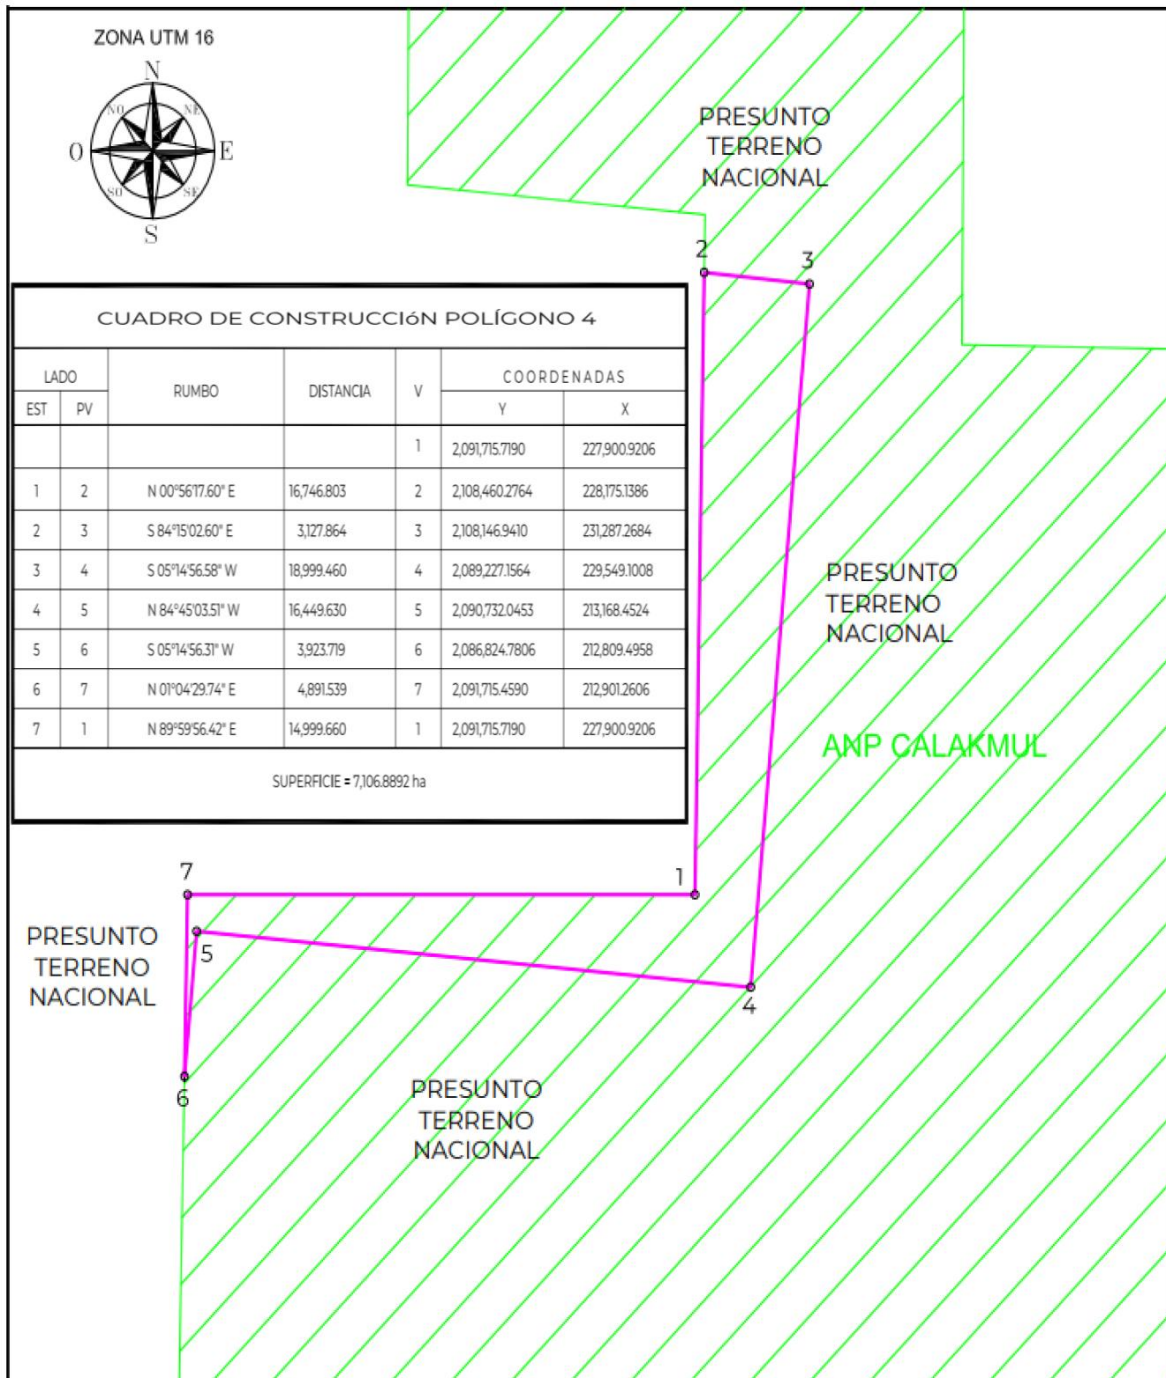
ZONA UTM 16

N
NO NE
O E
SO SE
S

CUADRO DE CONSTRUCCIóN POLÍGONO 4

| LADO EST | LADO PV | RUMBO | DISTANCIA | V | COORDENADAS Y | COORDENADAS X |
|---|---|---|---|---|---|---|
| | | | | 1 | 2,091,715.7190 | 227,900.9206 |
| 1 | 2 | N 00°56'17.60" E | 16,746.803 | 2 | 2,108,460.2764 | 228,175.1386 |
| 2 | 3 | S 84°15'02.60" E | 3,127.864 | 3 | 2,108,146.9410 | 231,287.2684 |
| 3 | 4 | S 05°14'56.58" W | 18,999.460 | 4 | 2,089,227.1564 | 229,549.1008 |
| 4 | 5 | N 84°45'03.51" W | 16,449.630 | 5 | 2,090,732.0453 | 213,168.4524 |
| 5 | 6 | S 05°14'56.31" W | 3,923.719 | 6 | 2,086,824.7806 | 212,809.4958 |
| 6 | 7 | N 01°04'29.74" E | 4,891.539 | 7 | 2,091,715.4590 | 212,901.2606 |
| 7 | 1 | N 89°59'56.42" E | 14,999.660 | 1 | 2,091,715.7190 | 227,900.9206 |

SUPERFICIE = 7,106.8892 ha

PRESUNTO TERRENO NACIONAL

2
3

PRESUNTO TERRENO NACIONAL

ANP CALAKMUL

7
1
5
4
6

PRESUNTO TERRENO NACIONAL

PRESUNTO TERRENO NACIONAL